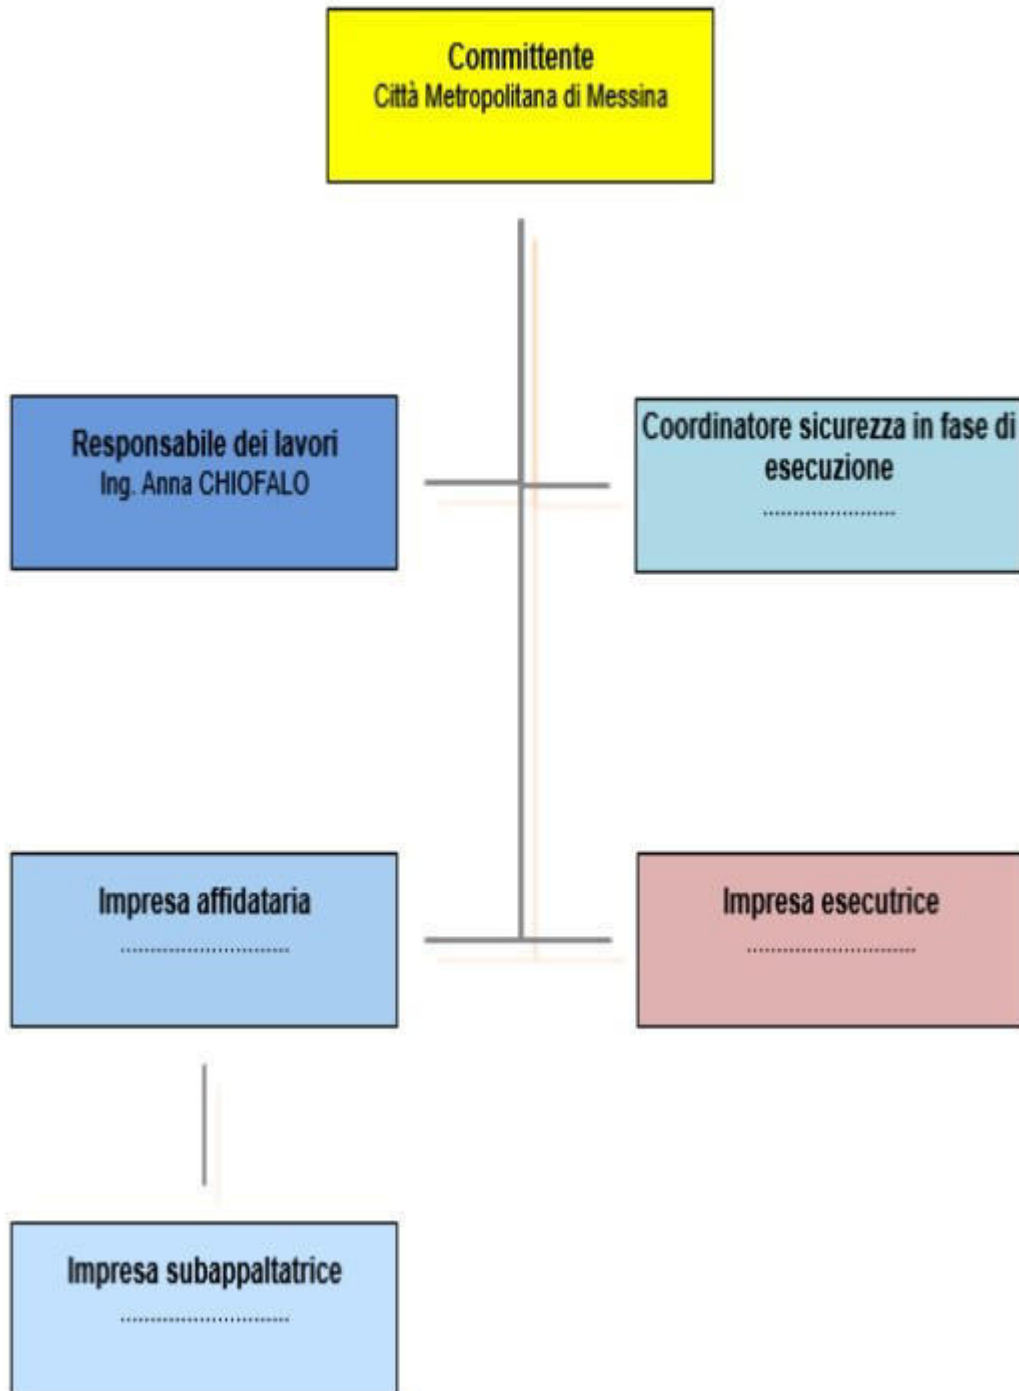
Committente
Città Metropolitana di Messina

Responsabile dei lavori
Ing. Anna CHIOFALO

Coordinatore sicurezza in fase di esecuzione
........................

Impresa affidataria
..............................

Impresa esecutrice
..............................

Impresa subappaltatrice
..............................